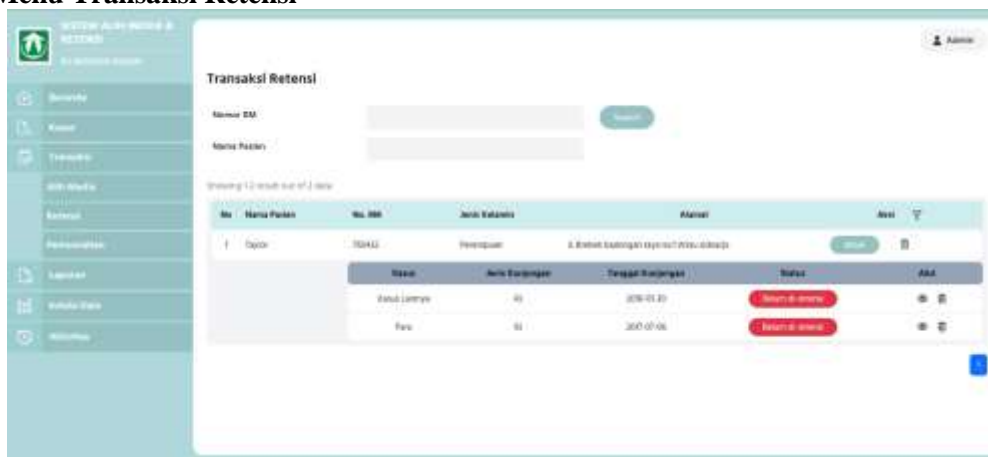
Menu Transaksi Retensi

SISTEM ALIH MEDIA & RETENSI

Admin

Beranda
Master
Transaksi
Alih Media
Retensi
Pemusnahan
Laporan
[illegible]
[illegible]

Transaksi Retensi

Nomor RM

Search

Nama Pasien

Showing 1-2 result out of 2 data

| No | Nama Pasien | No. RM | Jenis Kelamin | Alamat | Aksi |
|---|---|---|---|---|---|
| 1 | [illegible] | 700432 | Perempuan | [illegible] | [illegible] |

| Kasus | Jenis Kunjungan | Tanggal Kunjungan | Status | Aksi |
|---|---|---|---|---|
| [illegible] | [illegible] | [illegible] | Belum di retensi | |
| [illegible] | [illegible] | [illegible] | Belum di retensi | |